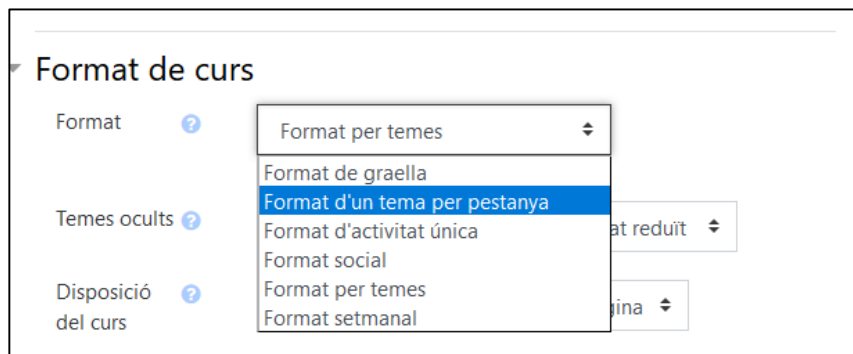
Format de curs

Format

Format per temes

Format de graella
Format d'un tema per pestanya
Format d'activitat única
Format social
Format per temes
Format setmanal

Temes ocults

at reduït

Disposició del curs

gina